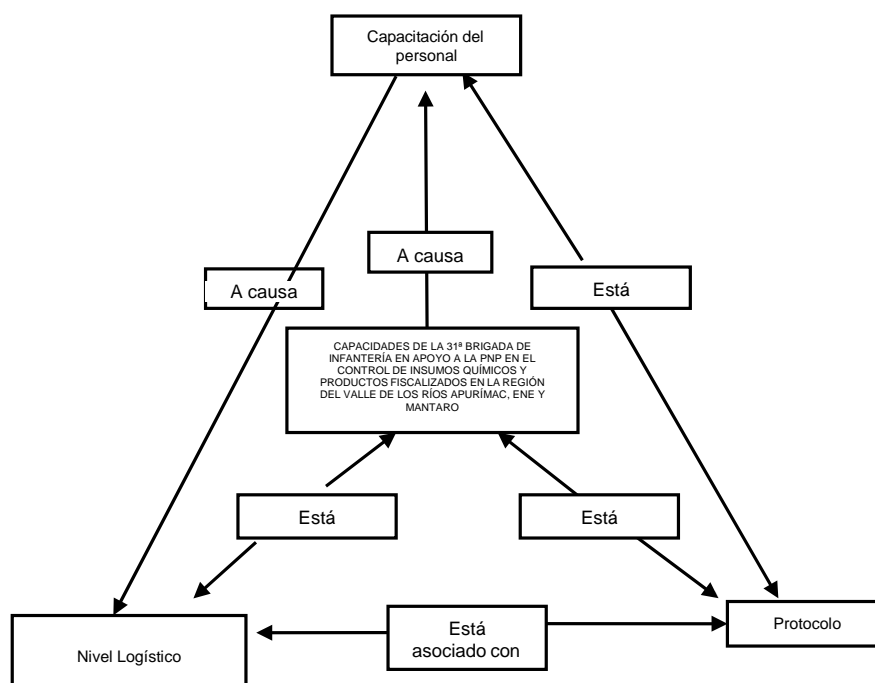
Capacitación del personal

A causa

A causa

Está

CAPACIDADES DE LA 31ª BRIGADA DE INFANTERÍA EN APOYO A LA PNP EN EL CONTROL DE INSUMOS QUÍMICOS Y PRODUCTOS FISCALIZADOS EN LA REGIÓN DEL VALLE DE LOS RÍOS APURÍMAC, ENE Y MANTARO

Está

Está

Nivel Logístico

Está asociado con

Protocolo